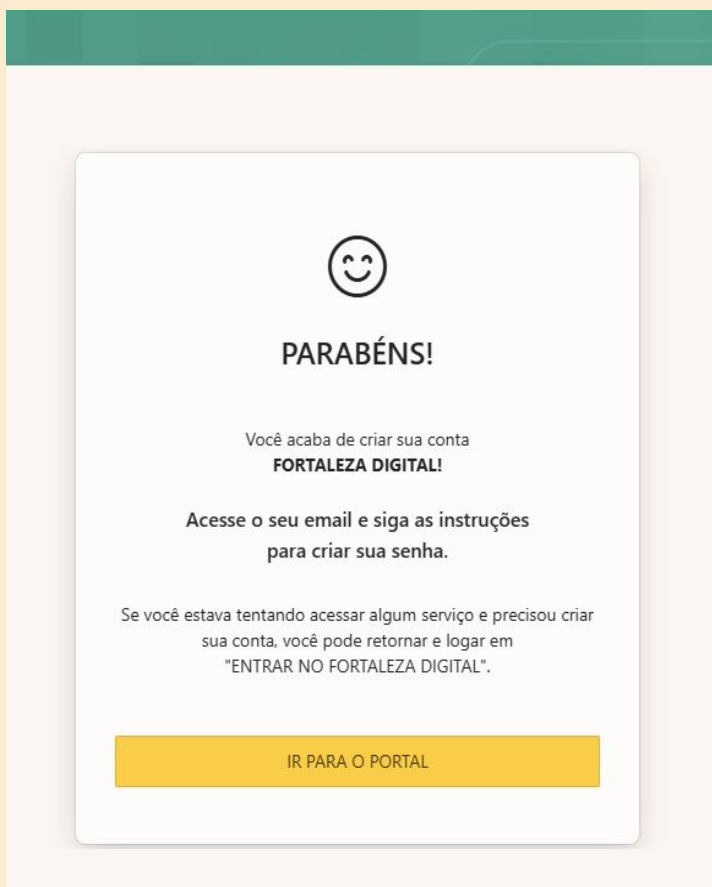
PARABÉNS!

Você acaba de criar sua conta
**FORTALEZA DIGITAL!**

**Acesse o seu email e siga as instruções para criar sua senha.**

Se você estava tentando acessar algum serviço e precisou criar sua conta, você pode retornar e logar em "ENTRAR NO FORTALEZA DIGITAL".

IR PARA O PORTAL